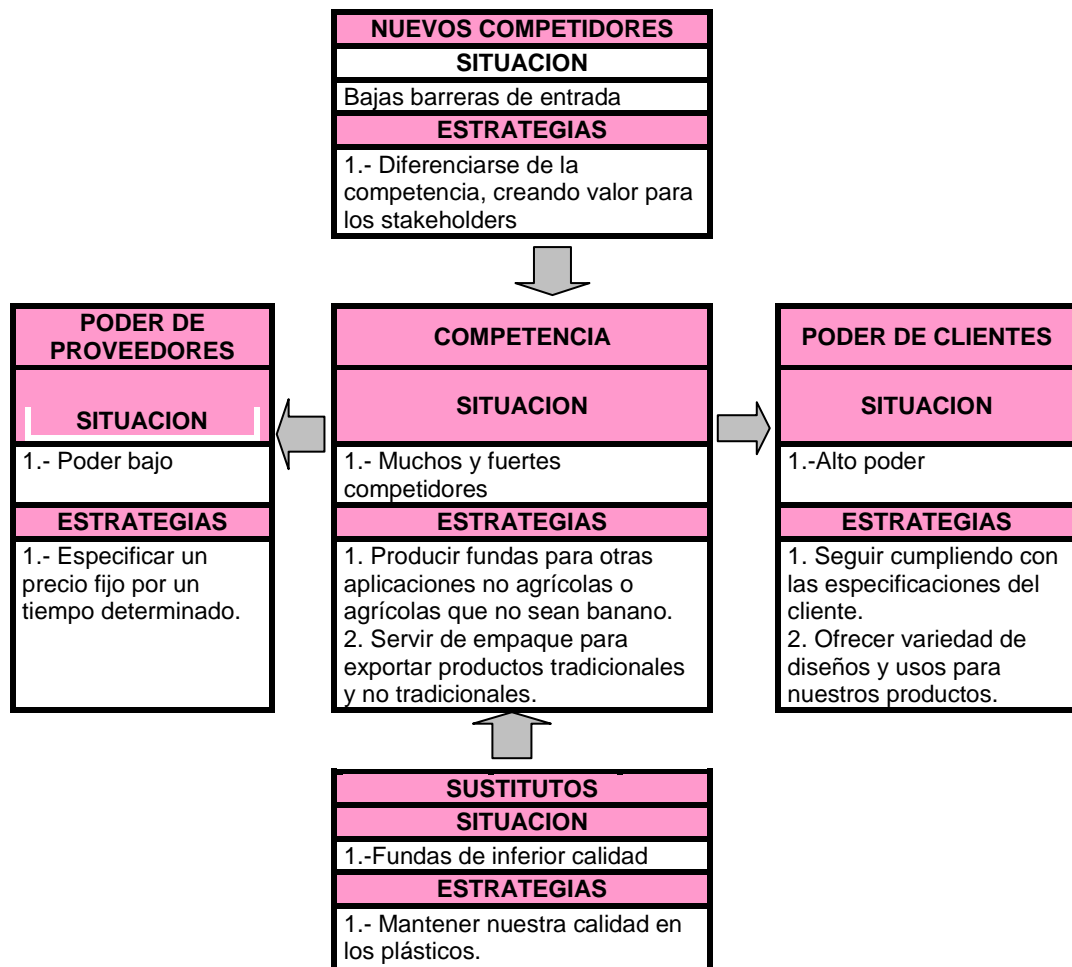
NUEVOS COMPETIDORES
SITUACION
Bajas barreras de entrada
ESTRATEGIAS
1.- Diferenciarse de la competencia, creando valor para los stakeholders

PODER DE PROVEEDORES
SITUACION
1.- Poder bajo
ESTRATEGIAS
1.- Especificar un precio fijo por un tiempo determinado.

COMPETENCIA
SITUACION
1.- Muchos y fuertes competidores
ESTRATEGIAS
1. Producir fundas para otras aplicaciones no agrícolas o agrícolas que no sean banano.
2. Servir de empaque para exportar productos tradicionales y no tradicionales.

PODER DE CLIENTES
SITUACION
1.-Alto poder
ESTRATEGIAS
1. Seguir cumpliendo con las especificaciones del cliente.
2. Ofrecer variedad de diseños y usos para nuestros productos.

SUSTITUTOS
SITUACION
1.-Fundas de inferior calidad
ESTRATEGIAS
1.- Mantener nuestra calidad en los plásticos.